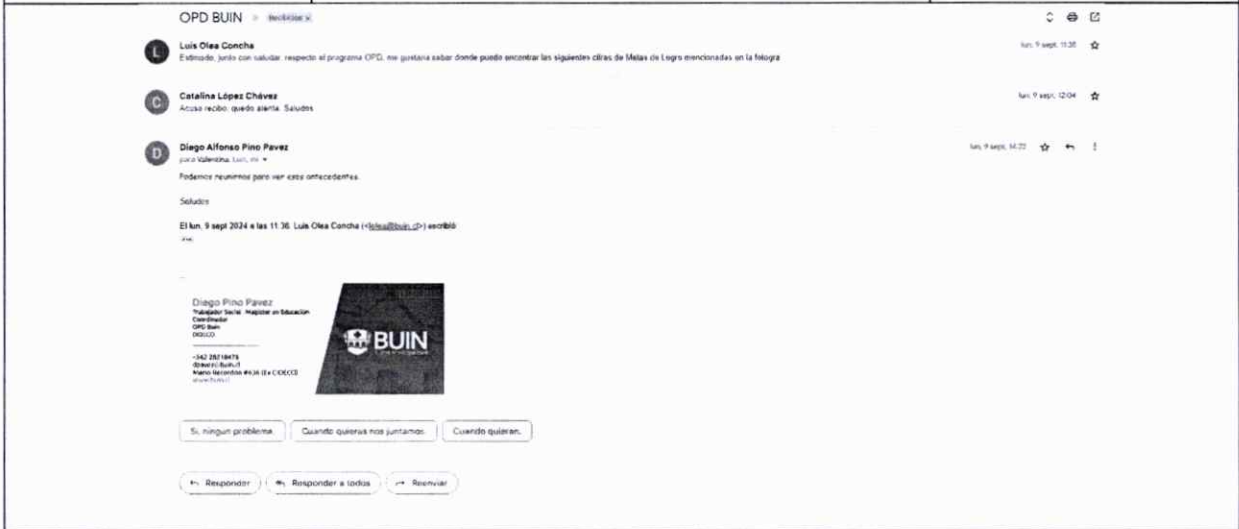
OPD BUIN Recibidos x

Luis Olea Concha
Estimado, junto con saludar, respecto el programa OPD, me gustaría saber donde puedo encontrar las siguientes cifras de Metas de Logro mencionadas en la fotografía

lun, 9 sept, 11:36

Catalina López Chávez
Acuso recibo, quedo atenta. Saludos

lun, 9 sept, 12:04

Diego Alfonso Pino Pavez
para Valentina, Luis, mí

lun, 9 sept, 14:22

Podemos reunirnos para ver esos antecedentes.

Saludos

El lun, 9 sept 2024 a las 11:36, Luis Olea Concha (<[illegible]@buin.cl>) escribió:

Diego Pino Pavez
Trabajador Social, Magíster en Educación
Coordinador
OPD Buin
DIDECO

+562 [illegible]
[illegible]@buin.cl
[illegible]
www.buin.cl

BUIN

Sí, ningún problema. | Cuando quieras nos juntamos. | Cuando quieran.

Responder | Responder a todos | Reenviar